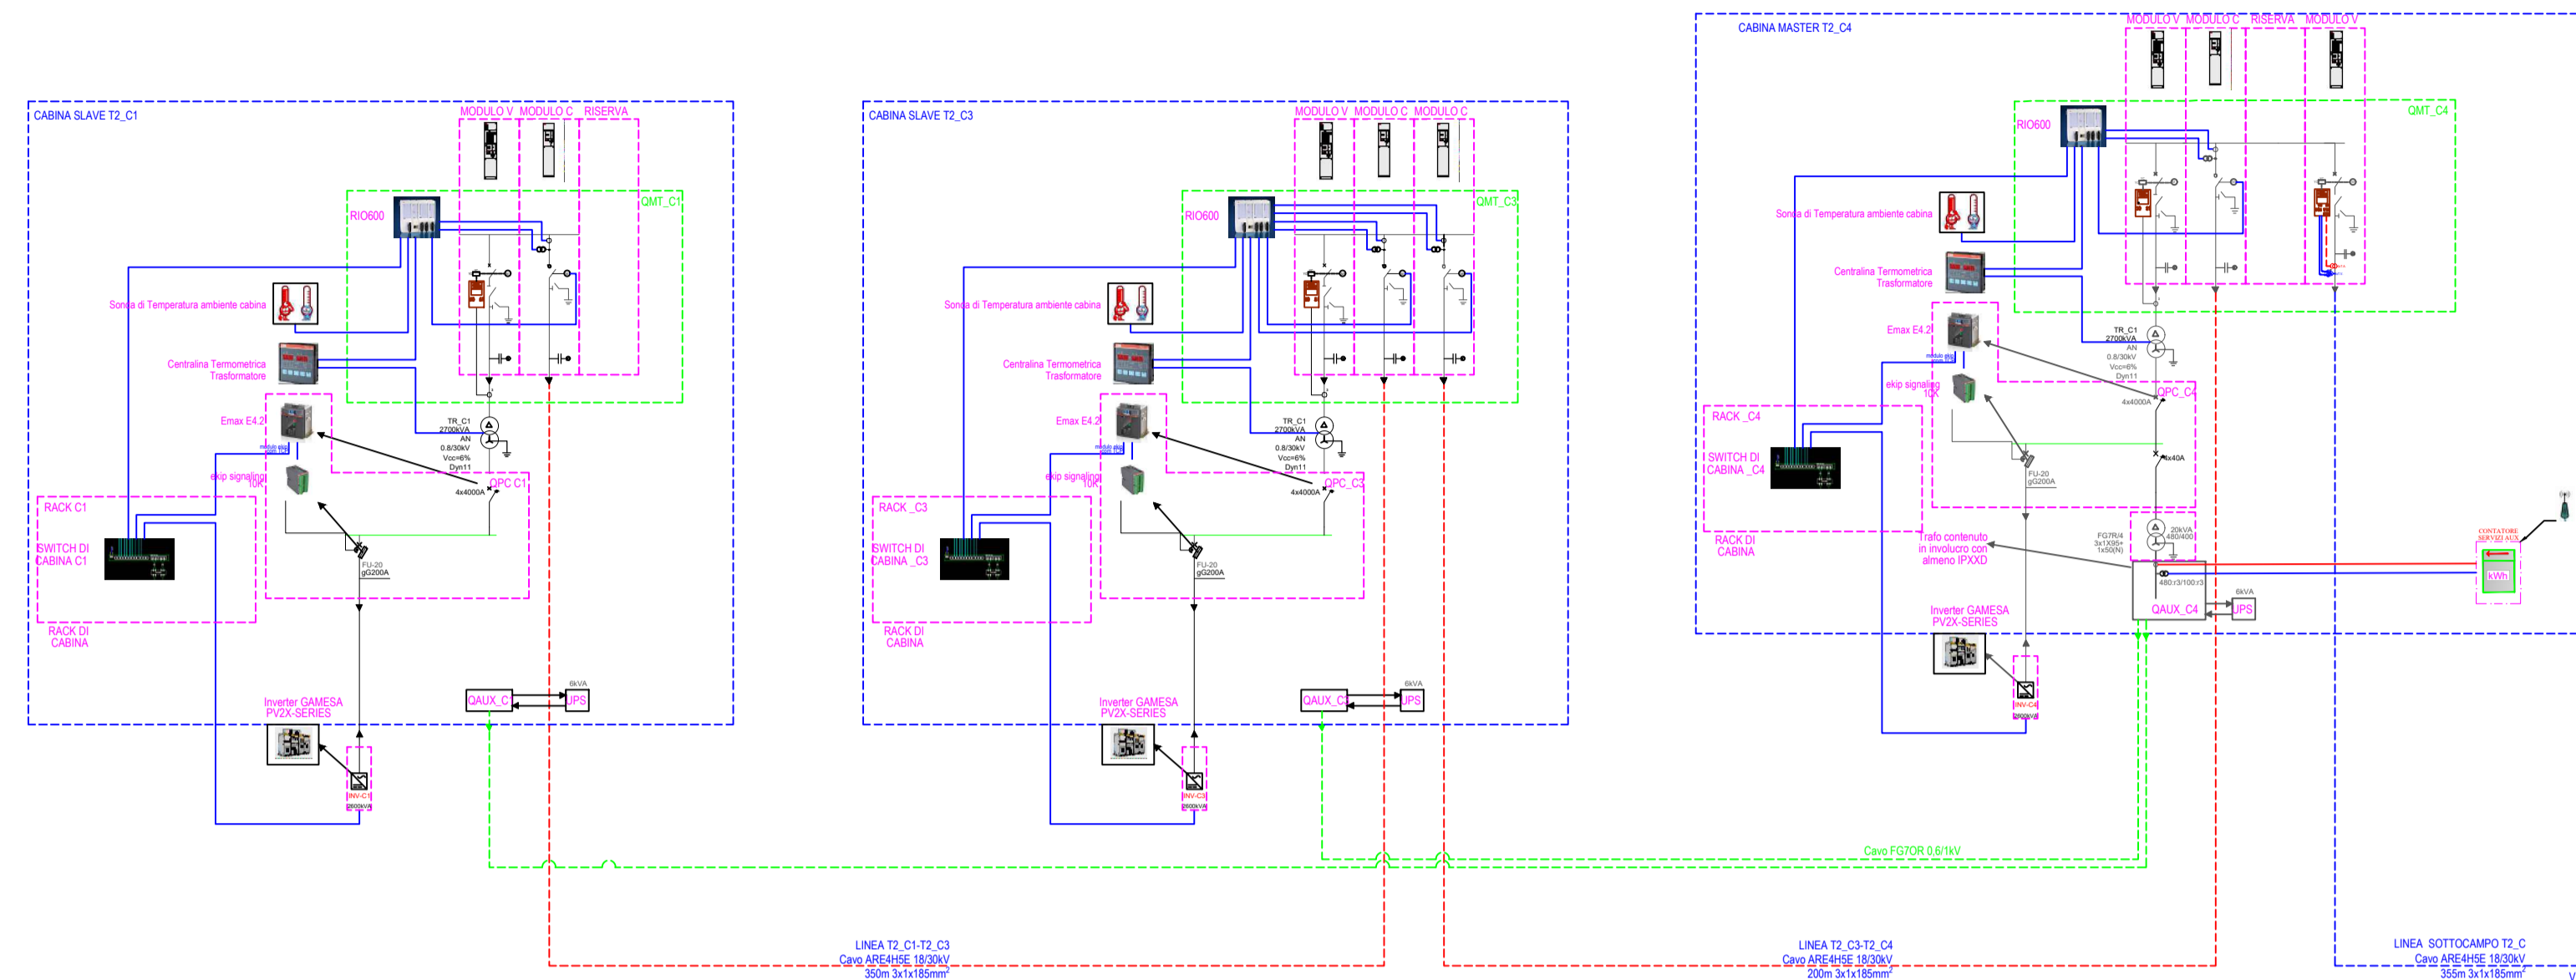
CABINA SLAVE T2_C1

MODULO V MODULO C RISERVA

QMT_C1

RIO600

Sonda di Temperatura ambiente cabina

Centralina Termometrica Trasformatore

Emax E4.2

ekip signalling 10K

TR_C1 2700kVA AN 0.8/30kV Vcc=6% Dyn11

4x4000A

QPC C1

RACK C1

SWITCH DI CABINA C1

RACK DI CABINA

FU-20 gG200A

Inverter GAMESA PV2X-SERIES

INV-C1 2600kVA

QAUX_C

6kVA

UPS

CABINA SLAVE T2_C3

MODULO V MODULO C MODULO C

QMT_C3

RIO600

Sonda di Temperatura ambiente cabina

Centralina Termometrica Trasformatore

Emax E4.2

ekip signalling 10K

TR_C1 2700kVA AN 0.8/30kV Vcc=6% Dyn11

4x4000A

QPC_C3

RACK _C3

SWITCH DI CABINA _C3

RACK DI CABINA

FU-20 gG200A

Inverter GAMESA PV2X-SERIES

INV-C3 2600kVA

QAUX_C

6kVA

UPS

CABINA MASTER T2_C4

MODULO V MODULO C RISERVA MODULO V

QMT_C4

RIO600

Sonda di Temperatura ambiente cabina

Centralina Termometrica Trasformatore

Emax E4.2

ekip signalling 10K

TR_C1 2700kVA AN 0.8/30kV Vcc=6% Dyn11

4x4000A

QPC_C4

RACK _C4

SWITCH DI CABINA _C4

RACK DI CABINA

4x40A

FU-20 gG200A

FG7R/4 3x1X95+ 1x50(N)

20kVA 480/400

480:r3/100:r3

Trafo contenuto in involucro con almeno IPXXD

QAUX_C4

6kVA

UPS

Inverter GAMESA PV2X-SERIES

INV-C4 2600kVA

CONTATORE SERVIZI AUX

kWh

Cavo FG7OR 0,6/1kV

LINEA T2_C1-T2_C3
Cavo ARE4H5E 18/30kV
350m 3x1x185mm$^2$

LINEA T2_C3-T2_C4
Cavo ARE4H5E 18/30kV
200m 3x1x185mm$^2$

LINEA SOTTOCAMPO T2_C
Cavo ARE4H5E 18/30kV
355m 3x1x185mm$^2$